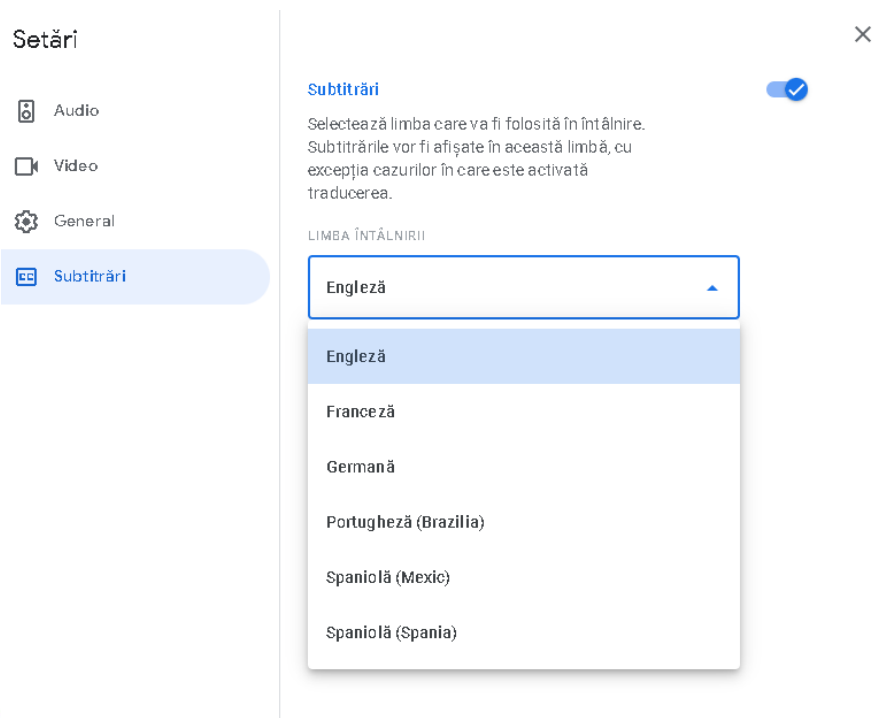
Setări

Audio

Video

General

Subtitrări

Subtitrări

Selectează limba care va fi folosită în întâlnire. Subtitrările vor fi afișate în această limbă, cu excepția cazurilor în care este activată traducerea.

LIMBA ÎNTÂLNIRII

Engleză

Engleză

Franceză

Germană

Portugheză (Brazilia)

Spaniolă (Mexic)

Spaniolă (Spania)